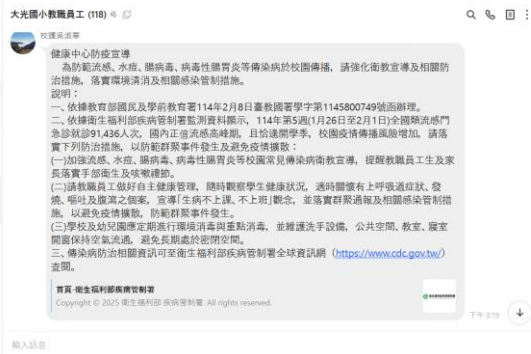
大光國小教職員工 (118)

校護吳淑華

健康中心防疫宣導
為防範流感、水痘、腸病毒、病毒性腸胃炎等傳染病於校園傳播，請強化衛教宣導及相關防治措施，落實環境清消及相關感染管制措施。
說明：
一、依據教育部國民及學前教育署114年2月8日臺教國署學字第1145800749號函辦理。
二、依據衛生福利部疾病管制署監測資料顯示，114年第5週(1月26日至2月1日)全國類流感門急診就診91,436人次，國內正值流感高峰期，且恰逢開學季，校園疫情傳播風險增加，請落實下列防治措施，以防範群聚事件發生及避免疫情擴散：
(一)加強流感、水痘、腸病毒、病毒性腸胃炎等校園常見傳染病衛教宣導，提醒教職員工生及家長落實手部衛生及咳嗽禮節。
(二)請教職員工做好自主健康管理，隨時觀察學生健康狀況，適時關懷有上呼吸道症狀、發燒、嘔吐及腹瀉之個案，宣導「生病不上課、不上班」觀念，並落實群聚通報及相關感染管制措施，以避免疫情擴散，防範群聚事件發生。
(三)學校及幼兒園應定期進行環境消毒與重點消毒，並維護洗手設備，公共空間、教室、寢室開窗保持空氣流通，避免長期處於密閉空間。
三、傳染病防治相關資訊可至衛生福利部疾病管制署全球資訊網（https://www.cdc.gov.tw/）查閱。

首頁-衛生福利部疾病管制署
Copyright © 2025 衛生福利部 疾病管制署. All rights reserved.

下午 3:19

輸入訊息